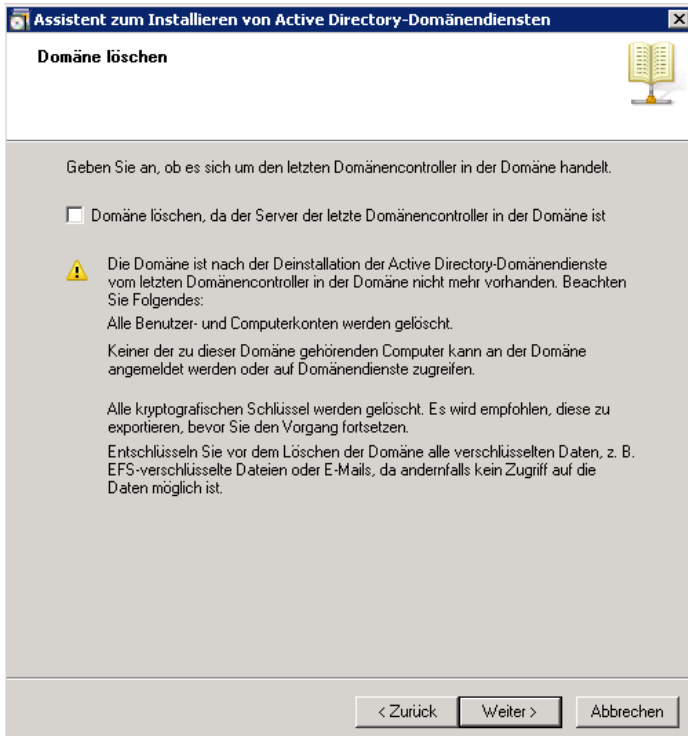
Assistent zum Installieren von Active Directory-Domänendiensten

Domäne löschen

Geben Sie an, ob es sich um den letzten Domänencontroller in der Domäne handelt.

Domäne löschen, da der Server der letzte Domänencontroller in der Domäne ist

Die Domäne ist nach der Deinstallation der Active Directory-Domänendienste vom letzten Domänencontroller in der Domäne nicht mehr vorhanden. Beachten Sie Folgendes:

Alle Benutzer- und Computerkonten werden gelöscht.

Keiner der zu dieser Domäne gehörenden Computer kann an der Domäne angemeldet werden oder auf Domänendienste zugreifen.

Alle kryptografischen Schlüssel werden gelöscht. Es wird empfohlen, diese zu exportieren, bevor Sie den Vorgang fortsetzen.

Entschlüsseln Sie vor dem Löschen der Domäne alle verschlüsselten Daten, z. B. EFS-verschlüsselte Dateien oder E-Mails, da andernfalls kein Zugriff auf die Daten möglich ist.

< Zurück | Weiter > | Abbrechen